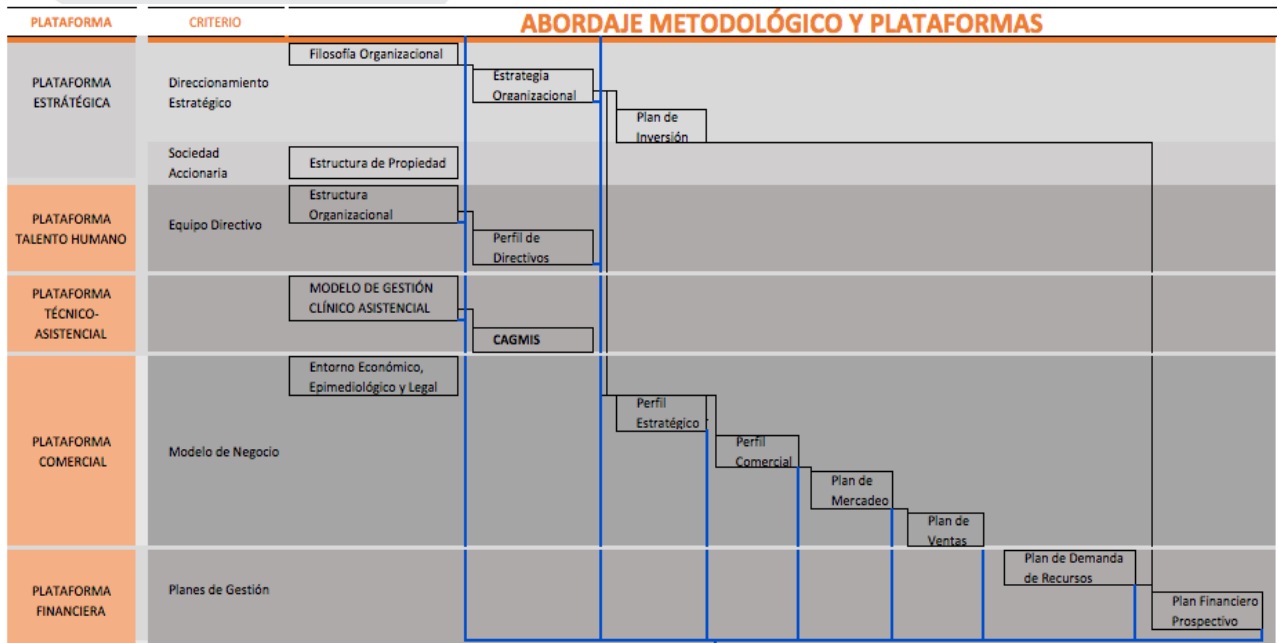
PLATAFORMA

CRITERIO

ABORDAJE METODOLÓGICO Y PLATAFORMAS

PLATAFORMA ESTRÁTÉGICA

Direccionamiento Estratégico

Filosofía Organizacional

Estrategia Organizacional

Plan de Inversión

Sociedad Accionaria

Estructura de Propiedad

PLATAFORMA TALENTO HUMANO

Equipo Directivo

Estructura Organizacional

Perfil de Directivos

PLATAFORMA TÉCNICO-ASISTENCIAL

MODELO DE GESTIÓN CLÍNICO ASISTENCIAL

CAGMIS

PLATAFORMA COMERCIAL

Modelo de Negocio

Entorno Económico, Epimediológico y Legal

Perfil Estratégico

Perfil Comercial

Plan de Mercadeo

Plan de Ventas

PLATAFORMA FINANCIERA

Planes de Gestión

Plan de Demanda de Recursos

Plan Financiero Prospectivo